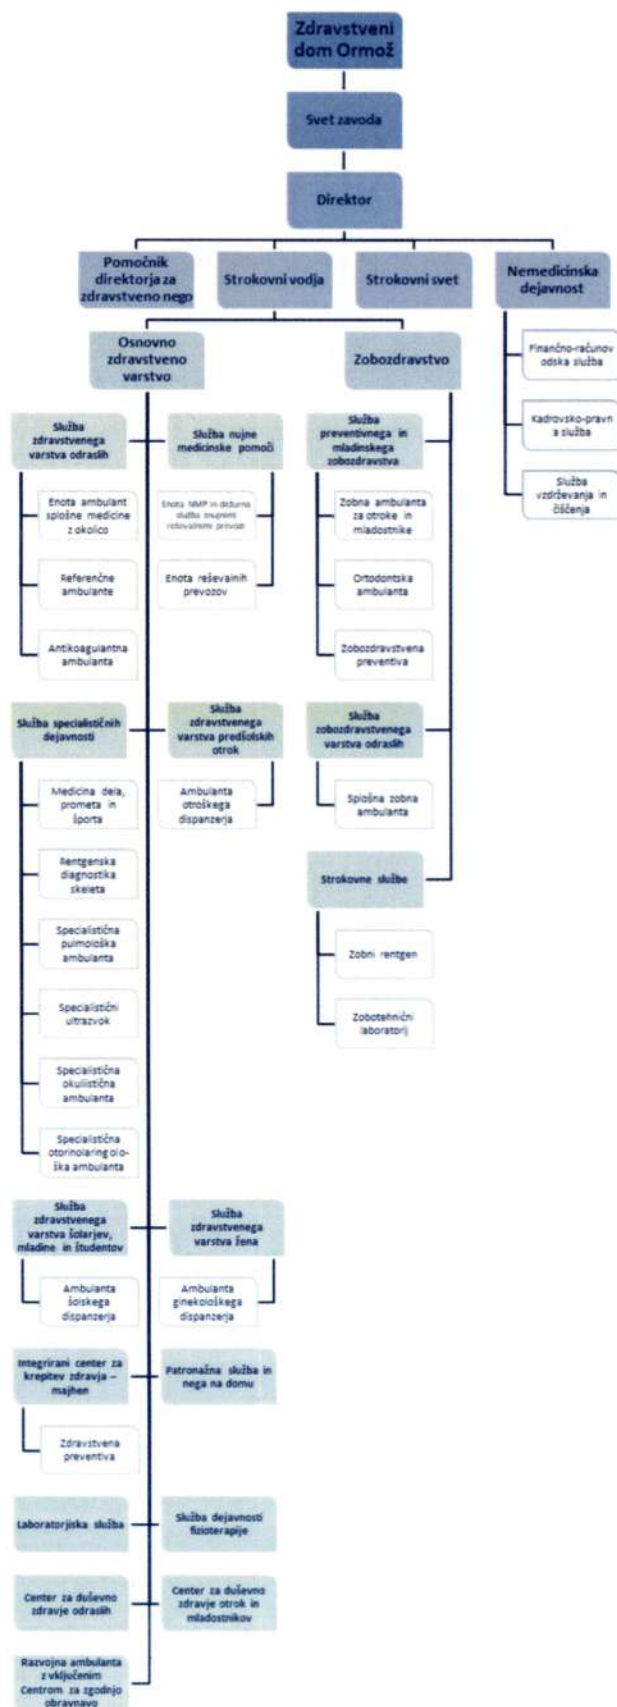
Zdravstveni dom Ormož

Svet zavoda

Direktor

Pomočnik direktorja za zdravstveno nego

Strokovni vodja

Strokovni svet

Nemedicinska dejavnost

Finančno-računov odska služba

Kadrovsko-pravn a služba

Služba vzdrževanja in čiščenja

Osnovno zdravstveno varstvo

Zobozdravstvo

Služba zdravstvenega varstva odraslih

Enota ambulant splošne medicine z okolico

Referenčne ambulante

Antikoagulantna ambulanta

Služba nujne medicinske pomoči

Enota NMP in dežurna služba z nujnimi reševalnimi prevozi

Enota reševalnih prevozov

Služba preventivnega in mladinskega zobozdravstva

Zobna ambulanta za otroke in mladostnike

Ortodontska ambulanta

Zobozdravstvena preventiva

Služba specialističnih dejavnosti

Medicina dela, prometa in športa

Rentgenska diagnostika skeleta

Specialistična pulmološka ambulanta

Specialistični ultrazvok

Specialistična okulistična ambulanta

Specialistična otorinolaring ološka ambulanta

Služba zdravstvenega varstva predšolskih otrok

Ambulanta otroškega dispanzerja

Služba zobozdravstvenega varstva odraslih

Splošna zobna ambulanta

Strokovne službe

Zobni rentgen

Zobotehnični laboratorij

Služba zdravstvenega varstva šolarjev, mladine in študentov

Ambulanta šolskega dispanzerja

Služba zdravstvenega varstva žena

Ambulanta ginekološkega dispanzerja

Integrirani center za krepitev zdravja – majhen

Zdravstvena preventiva

Patronažna služba in nega na domu

Laboratorijska služba

Služba dejavnosti fizioterapije

Center za duševno zdravje odraslih

Center za duševno zdravje otrok in mladostnikov

Razvojna ambulanta z vključenim Centrom za zgodnjo obravnavo